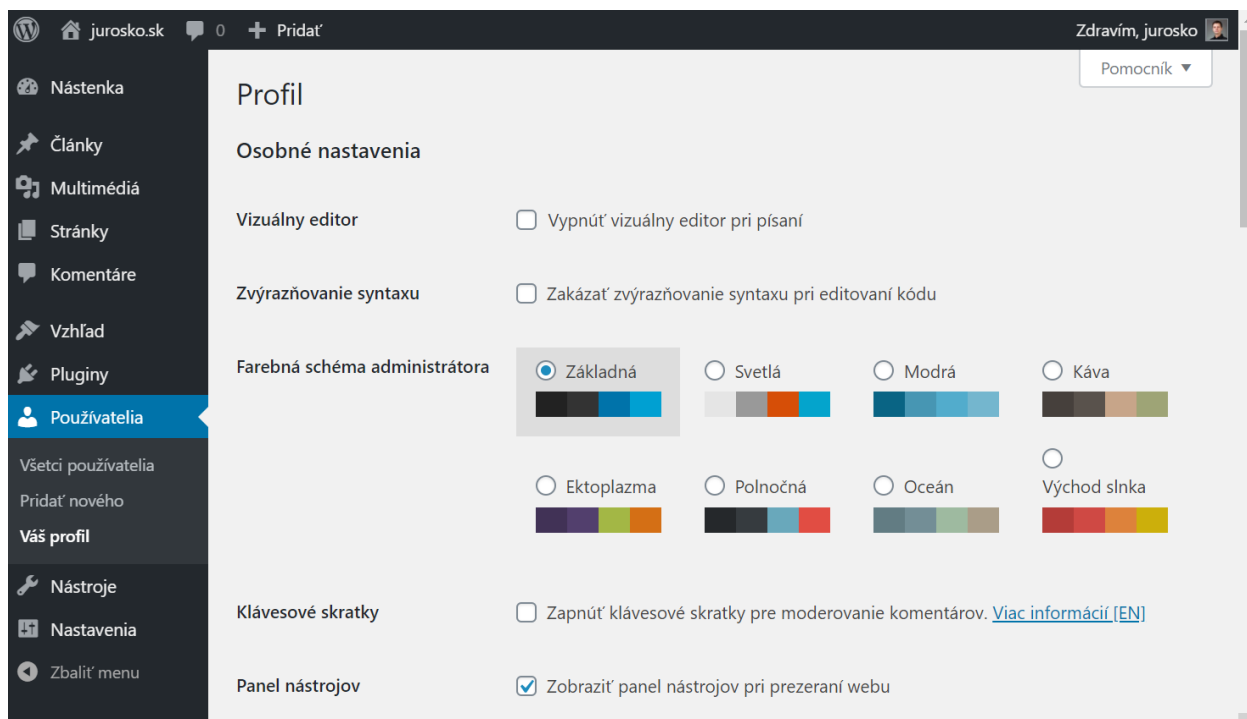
jurosko.sk 0 Pridať

Zdravím, jurosko

Nástenka

Články

Multimédiá

Stránky

Komentáre

Vzhľad

Pluginy

Používatelia

Všetci používatelia

Pridať nového

Váš profil

Nástroje

Nastavenia

Zbaliť menu

Pomocník ▼

Profil

Osobné nastavenia

Vizuálny editor
Vypnúť vizuálny editor pri písaní

Zvýrazňovanie syntaxu
Zakázať zvýrazňovanie syntaxu pri editovaní kódu

Farebná schéma administrátora
Základná
Svetlá
Modrá
Káva
Ektoplazma
Polnočná
Oceán
Východ slnka

Klávesové skratky
Zapnúť klávesové skratky pre moderovanie komentárov. Viac informácií [EN]

Panel nástrojov
Zobraziť panel nástrojov pri prezeraní webu